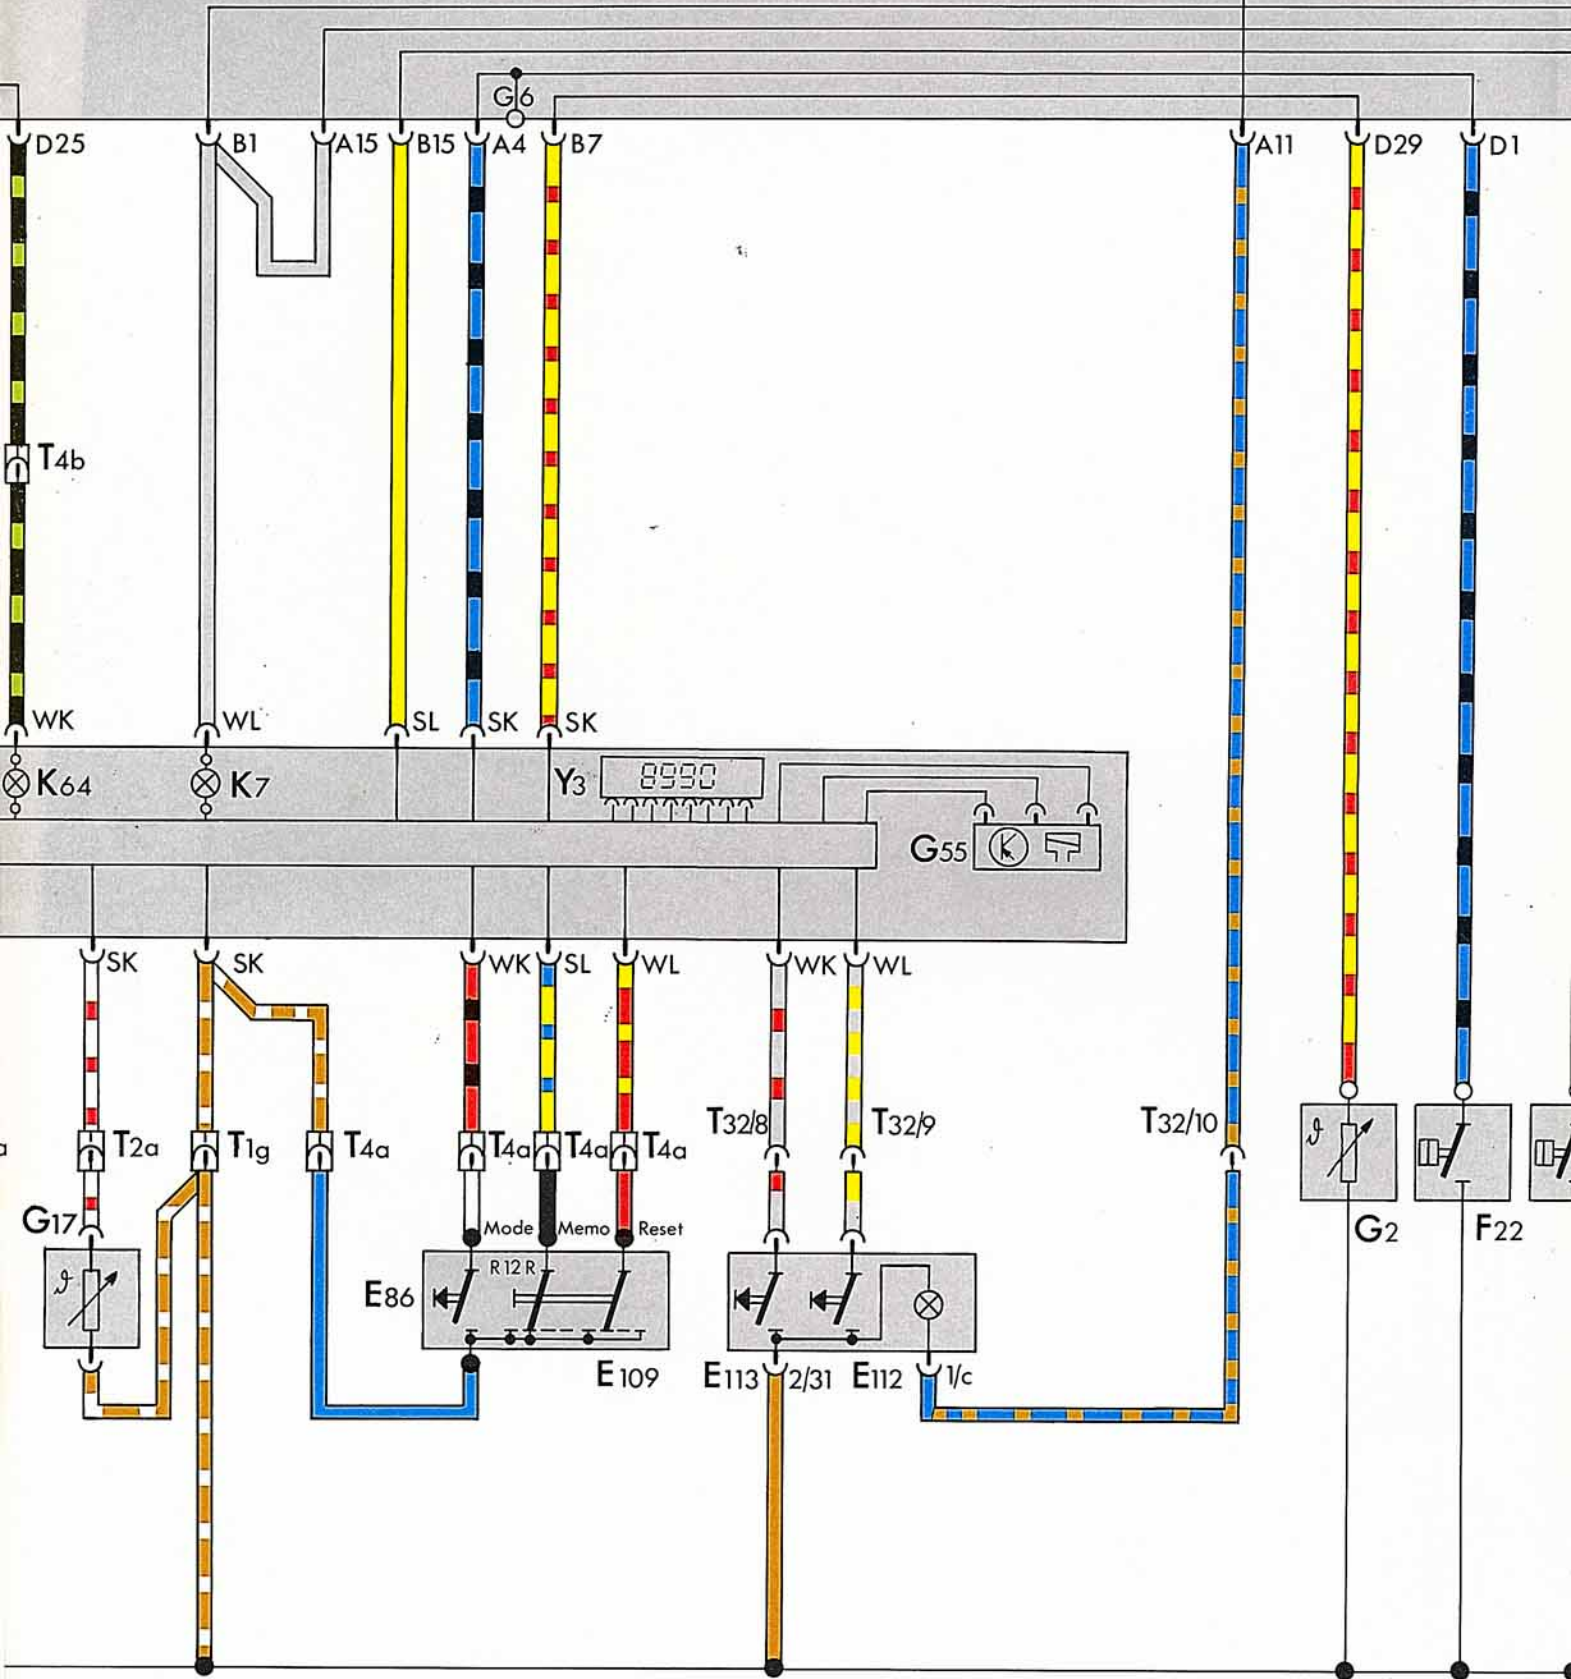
G6

D25
B1
A15
B15
A4
B7
A11
D29
D1

T4b

WK
WL
SL
SK
SK

K64
K7
Y3
8990
G55

SK
SK
WK
SL
WL
WK
WL

T2a
T1g
T4a
T4a
T4a
T4a
T32/8
T32/9
T32/10

G17
Mode
Memo
Reset
R 12 R
E86
E109
E113
2/31
E112
1/c
G2
F22
a